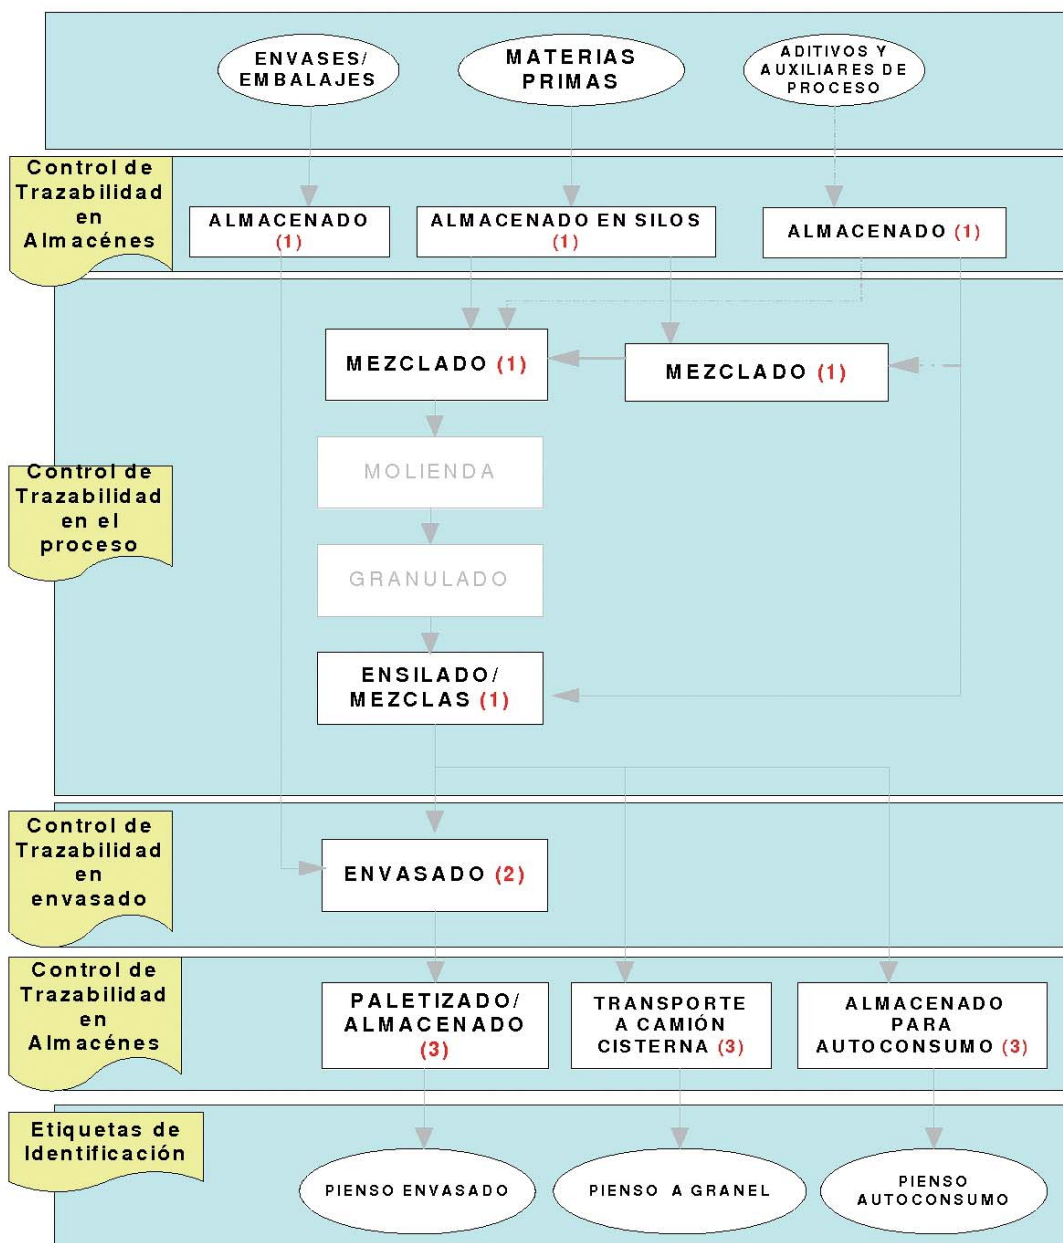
ENVASES/ EMBALAJES

MATERIAS PRIMAS

ADITIVOS Y AUXILIARES DE PROCESO

Control de Trazabilidad en Almacénes

ALMACENADO (1)

ALMACENADO EN SILOS (1)

ALMACENADO (1)

MEZCLADO (1)

MEZCLADO (1)

Control de Trazabilidad en el proceso

MOLIENDA

GRANULADO

ENSILADO/ MEZCLAS (1)

Control de Trazabilidad en envasado

ENVASADO (2)

Control de Trazabilidad en Almacénes

PALETIZADO/ ALMACENADO (3)

TRANSPORTE A CAMIÓN CISTERNA (3)

ALMACENADO PARA AUTOCONSUMO (3)

Etiquetas de Identificación

PIENSO ENVASADO

PIENSO A GRANEL

PIENSO AUTOCONSUMO